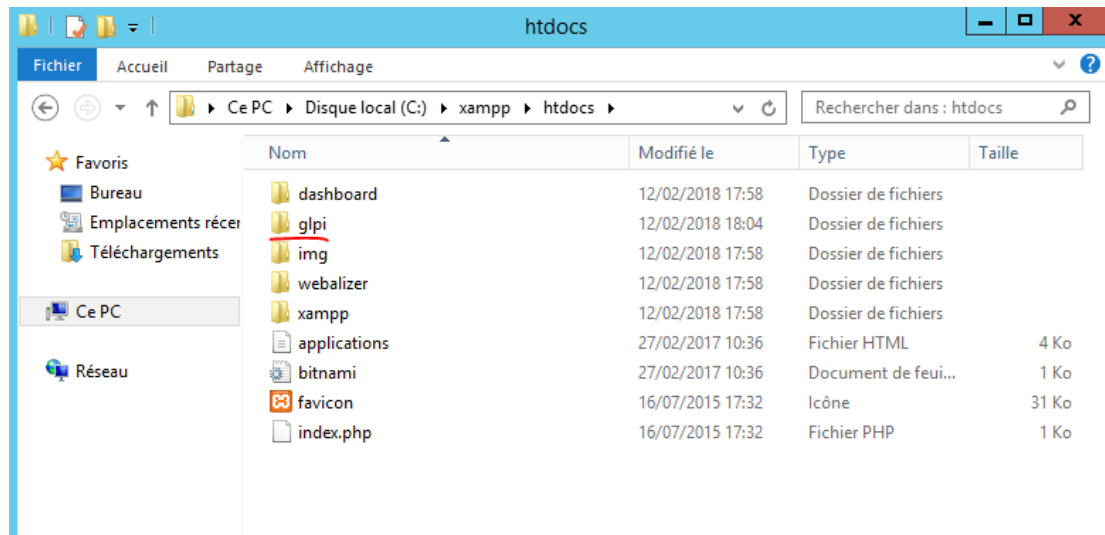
htdocs

Fichier Accueil Partage Affichage

Ce PC ▸ Disque local (C:) ▸ xampp ▸ htdocs ▸

Rechercher dans : htdocs

Favoris
Bureau
Emplacements récer
Téléchargements

Ce PC

Réseau

| Nom | Modifié le | Type | Taille |
|---|---|---|---|
| dashboard | 12/02/2018 17:58 | Dossier de fichiers | |
| glpi | 12/02/2018 18:04 | Dossier de fichiers | |
| img | 12/02/2018 17:58 | Dossier de fichiers | |
| webalizer | 12/02/2018 17:58 | Dossier de fichiers | |
| xampp | 12/02/2018 17:58 | Dossier de fichiers | |
| applications | 27/02/2017 10:36 | Fichier HTML | 4 Ko |
| bitnami | 27/02/2017 10:36 | Document de feui... | 1 Ko |
| favicon | 16/07/2015 17:32 | Icône | 31 Ko |
| index.php | 16/07/2015 17:32 | Fichier PHP | 1 Ko |